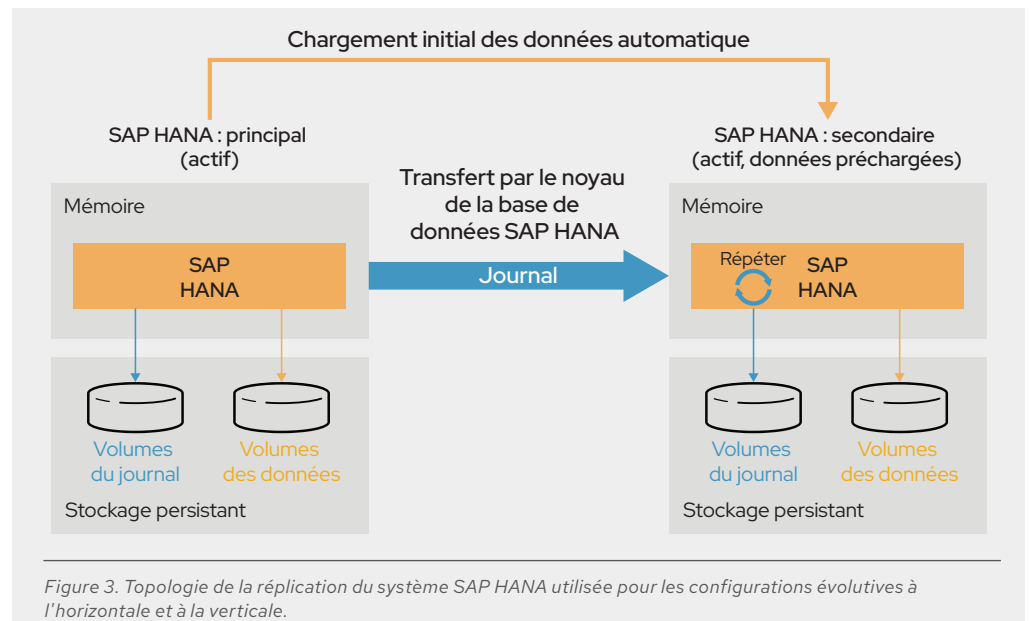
Chargement initial des données automatique

SAP HANA : principal (actif)

Mémoire

SAP HANA

Volumes du journal

Volumes des données

Stockage persistant

Transfert par le noyau de la base de données SAP HANA

Journal

SAP HANA : secondaire (actif, données préchargées)

Mémoire

Répéter

SAP HANA

Volumes du journal

Volumes des données

Stockage persistant

Figure 3. Topologie de la réplication du système SAP HANA utilisée pour les configurations évolutives à l'horizontale et à la verticale.